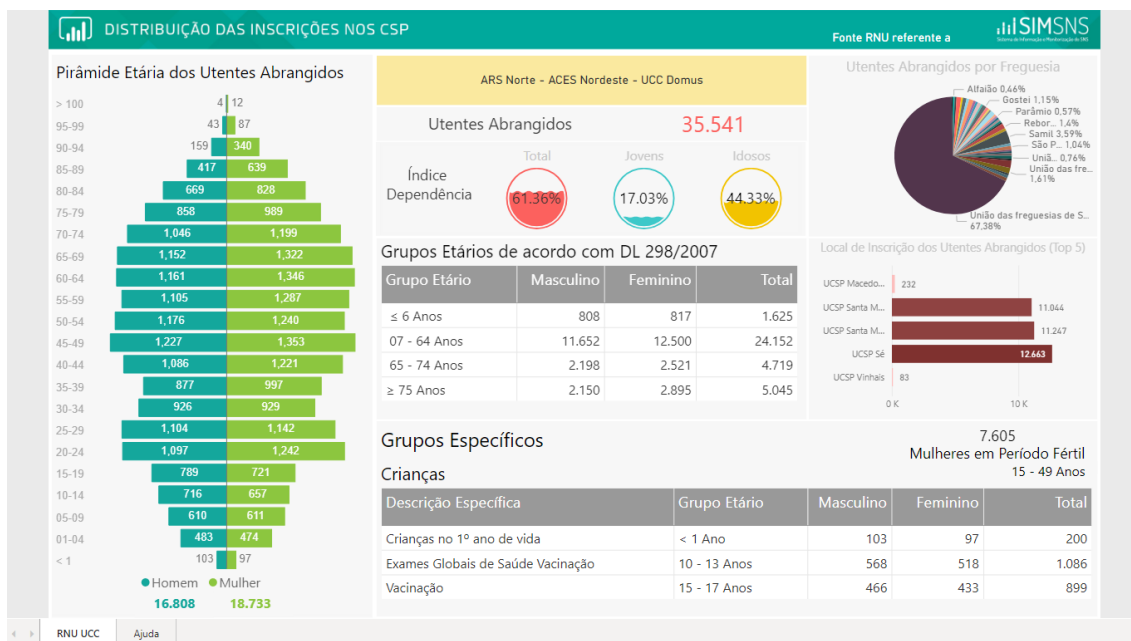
DISTRIBUIÇÃO DAS INSCRIÇÕES NOS CSP

Fonte RNU referente a

SIMSNS
Sistema de Informação e Monitorização do SNS

Pirâmide Etária dos Utentes Abrangidos

| Idade | Homem | Mulher |
|---|---|---|
| > 100 | 4 | 12 |
| 95-99 | 43 | 87 |
| 90-94 | 159 | 340 |
| 85-89 | 417 | 639 |
| 80-84 | 669 | 828 |
| 75-79 | 858 | 989 |
| 70-74 | 1,046 | 1,199 |
| 65-69 | 1,152 | 1,322 |
| 60-64 | 1,161 | 1,346 |
| 55-59 | 1,105 | 1,287 |
| 50-54 | 1,176 | 1,240 |
| 45-49 | 1,227 | 1,353 |
| 40-44 | 1,086 | 1,221 |
| 35-39 | 877 | 997 |
| 30-34 | 926 | 929 |
| 25-29 | 1,104 | 1,142 |
| 20-24 | 1,097 | 1,242 |
| 15-19 | 789 | 721 |
| 10-14 | 716 | 657 |
| 05-09 | 610 | 611 |
| 01-04 | 483 | 474 |
| < 1 | 103 | 97 |

Homem Mulher
16.808 18.733

ARS Norte - ACES Nordeste - UCC Domus

Utentes Abrangidos 35.541

Índice Dependência
Total 61.36%
Jovens 17.03%
Idosos 44.33%

Utentes Abrangidos por Freguesia
Alfaião 0,46%
Gostei 1,15%
Parâmio 0.57%
Rebor... 1,4%
Samil 3,59%
São P... 1,04%
Uniã... 0,76%
União das fre... 1,61%
União das freguesias de S... 67,38%

Grupos Etários de acordo com DL 298/2007

| Grupo Etário | Masculino | Feminino | Total |
|---|---|---|---|
| ≤ 6 Anos | 808 | 817 | 1.625 |
| 07 - 64 Anos | 11.652 | 12.500 | 24.152 |
| 65 - 74 Anos | 2.198 | 2.521 | 4.719 |
| ≥ 75 Anos | 2.150 | 2.895 | 5.045 |

Local de Inscrição dos Utentes Abrangidos (Top 5)
UCSP Macedo... 232
UCSP Santa M... 11.044
UCSP Santa M... 11.247
UCSP Sé 12.663
UCSP Vinhais 83
0 K 10 K

Grupos Específicos

7.605
Mulheres em Período Fértil
15 - 49 Anos

Crianças

| Descrição Específica | Grupo Etário | Masculino | Feminino | Total |
|---|---|---|---|---|
| Crianças no 1º ano de vida | < 1 Ano | 103 | 97 | 200 |
| Exames Globais de Saúde Vacinação | 10 - 13 Anos | 568 | 518 | 1.086 |
| Vacinação | 15 - 17 Anos | 466 | 433 | 899 |

RNU UCC Ajuda